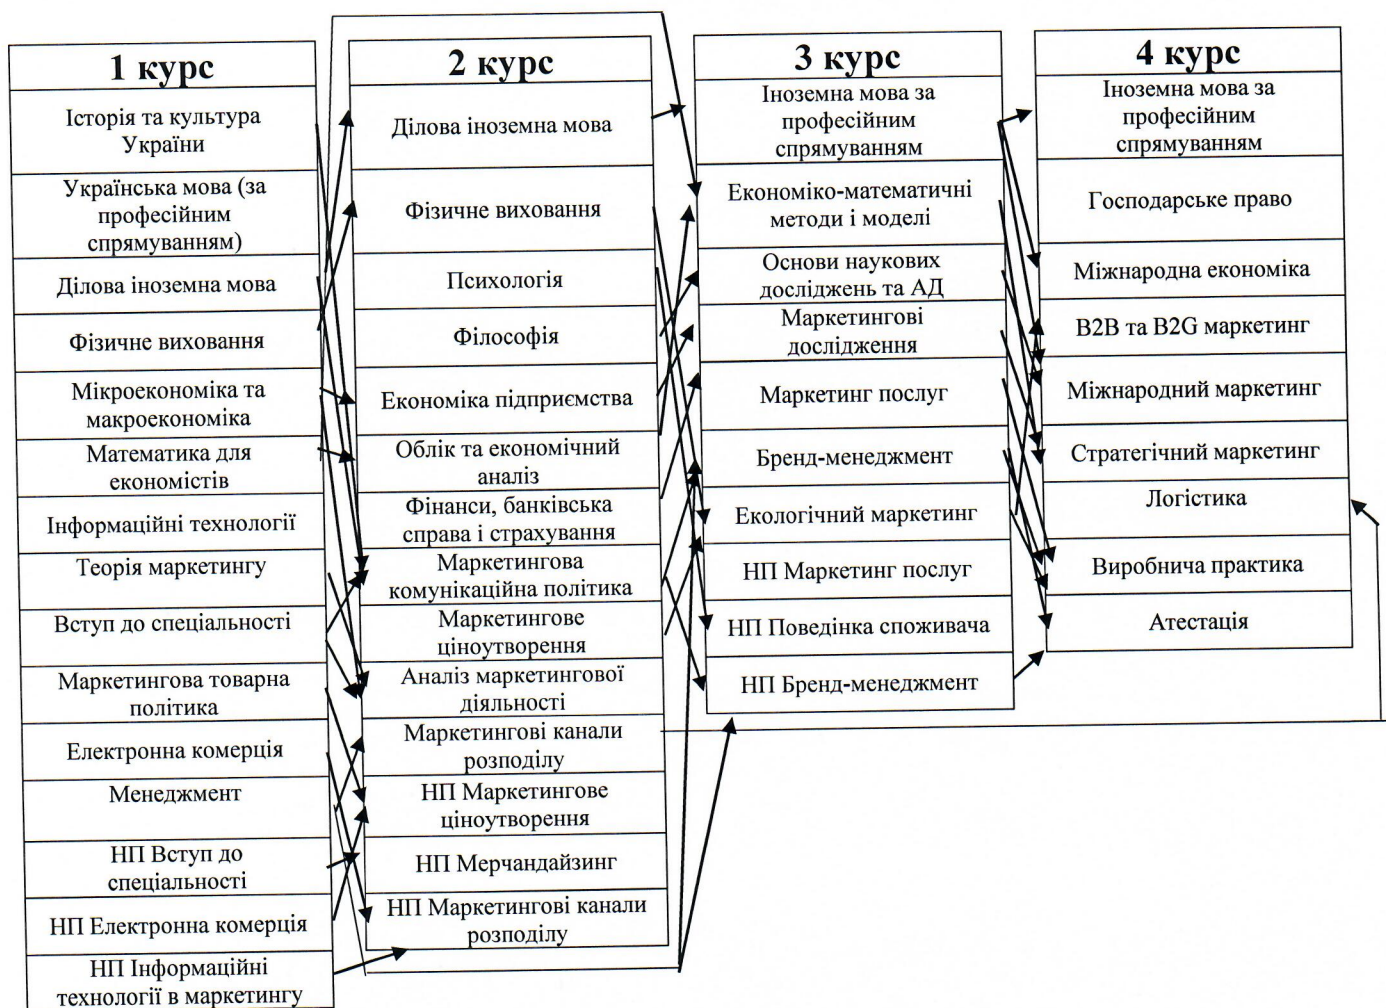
| 1 курс |
|---|
| Історія та культура України |
| Українська мова (за професійним спрямуванням) |
| Ділова іноземна мова |
| Фізичне виховання |
| Мікроекономіка та макроекономіка |
| Математика для економістів |
| Інформаційні технології |
| Теорія маркетингу |
| Вступ до спеціальності |
| Маркетингова товарна політика |
| Електронна комерція |
| Менеджмент |
| НП Вступ до спеціальності |
| НП Електронна комерція |
| НП Інформаційні технології в маркетингу |

| 2 курс |
|---|
| Ділова іноземна мова |
| Фізичне виховання |
| Психологія |
| Філософія |
| Економіка підприємства |
| Облік та економічний аналіз |
| Фінанси, банківська справа і страхування |
| Маркетингова комунікаційна політика |
| Маркетингове ціноутворення |
| Аналіз маркетингової діяльності |
| Маркетингові канали розподілу |
| НП Маркетингове ціноутворення |
| НП Мерчандайзинг |
| НП Маркетингові канали розподілу |

| 3 курс |
|---|
| Іноземна мова за професійним спрямуванням |
| Економіко-математичні методи і моделі |
| Основи наукових досліджень та АД |
| Маркетингові дослідження |
| Маркетинг послуг |
| Бренд-менеджмент |
| Екологічний маркетинг |
| НП Маркетинг послуг |
| НП Поведінка споживача |
| НП Бренд-менеджмент |

| 4 курс |
|---|
| Іноземна мова за професійним спрямуванням |
| Господарське право |
| Міжнародна економіка |
| B2B та B2G маркетинг |
| Міжнародний маркетинг |
| Стратегічний маркетинг |
| Логістика |
| Виробнича практика |
| Атестація |